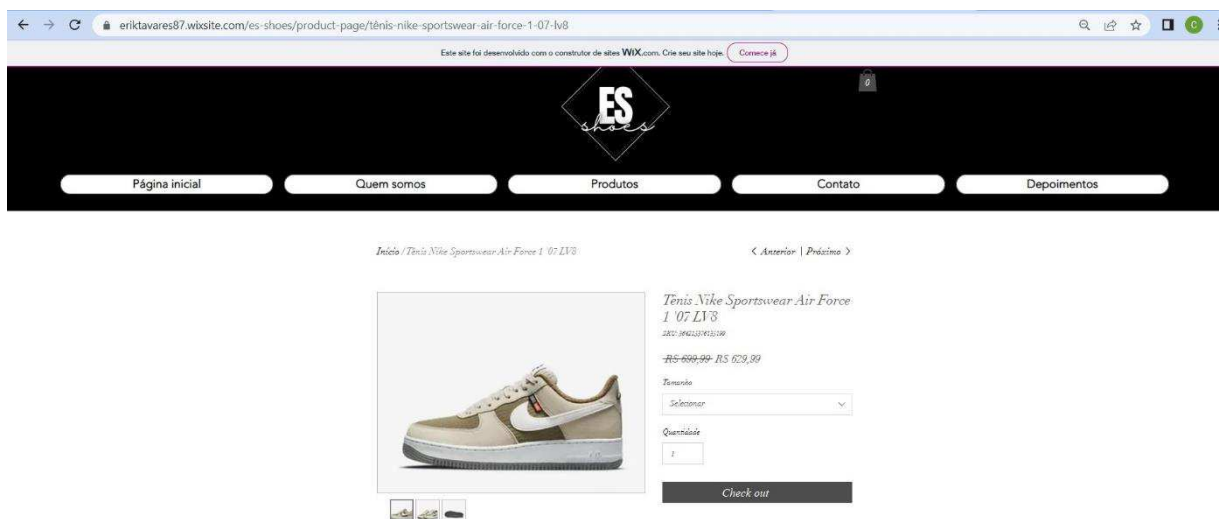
eriktavares87.wixsite.com/es-shoes/product-page/tênis-nike-sportswear-air-force-1-07-lv8

Este site foi desenvolvido com o construtor de sites WiX.com. Crie seu site hoje. Comece já

0

ES shoes

Página inicial
Quem somos
Produtos
Contato
Depoimentos

Início / Tênis Nike Sportswear Air Force 1 '07 LV8

< Anterior | Próximo >

Tênis Nike Sportswear Air Force 1 '07 LV8

SKU: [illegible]

~~R$ 699,99~~ R$ 629,99

Tamanho

Selecionar

Quantidade

1

Check out